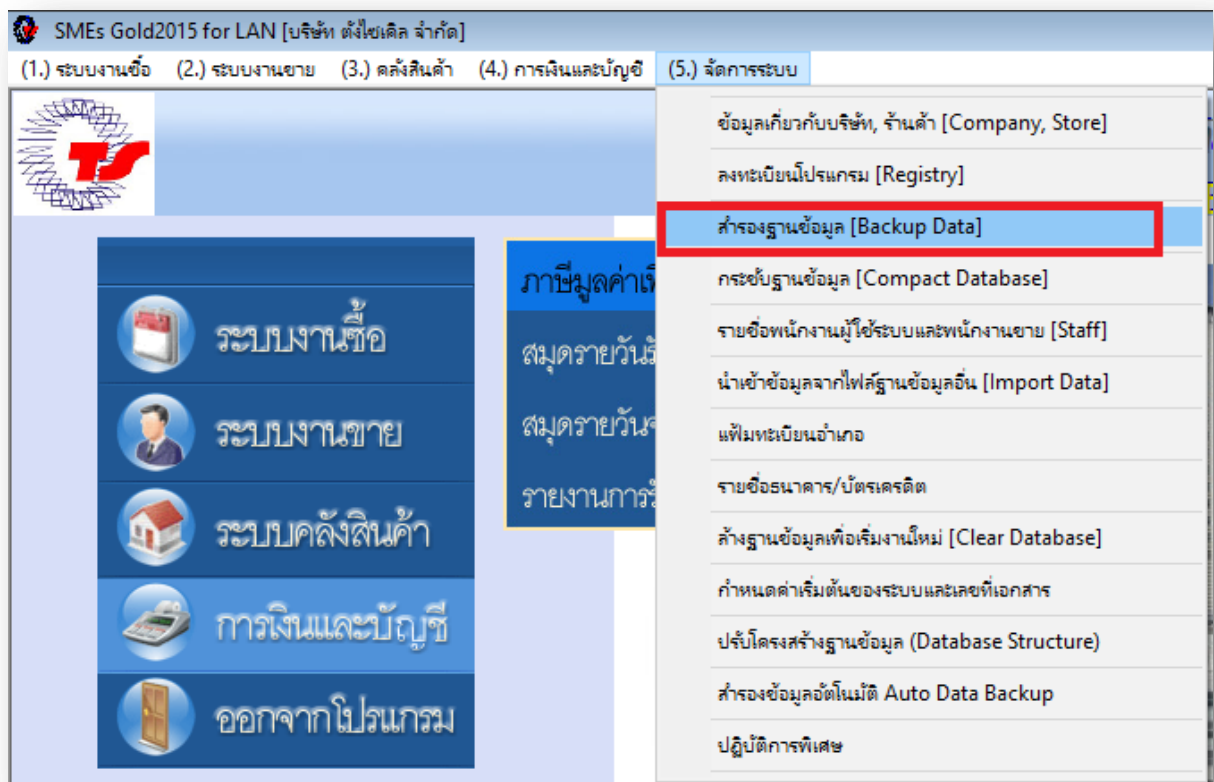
SMEs Gold2015 for LAN [บริษัท ตั้งไชเดิล จำกัด]

(1.) ระบบงานซื้อ (2.) ระบบงานขาย (3.) คลังสินค้า (4.) การเงินและบัญชี (5.) จัดการระบบ

TS

ระบบงานซื้อ
ระบบงานขาย
ระบบคลังสินค้า
การเงินและบัญชี
ออกจากโปรแกรม

ภาษีมูลค่าเพ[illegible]
สมุดรายวัน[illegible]
สมุดรายวัน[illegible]
รายงานการ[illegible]

ข้อมูลเกี่ยวกับบริษัท, ร้านค้า [Company, Store]
ลงทะเบียนโปรแกรม [Registry]
สำรองฐานข้อมูล [Backup Data]
กระชับฐานข้อมูล [Compact Database]
รายชื่อพนักงานผู้ใช้ระบบและพนักงานขาย [Staff]
นำเข้าข้อมูลจากไฟล์ฐานข้อมูลอื่น [Import Data]
แฟ้มทะเบียนอำเภอ
รายชื่อธนาคาร/บัตรเครดิต
ล้างฐานข้อมูลเพื่อเริ่มงานใหม่ [Clear Database]
กำหนดค่าเริ่มต้นของระบบและเลขที่เอกสาร
ปรับโครงสร้างฐานข้อมูล (Database Structure)
สำรองข้อมูลอัตโนมัติ Auto Data Backup
ปฏิบัติการพิเศษ